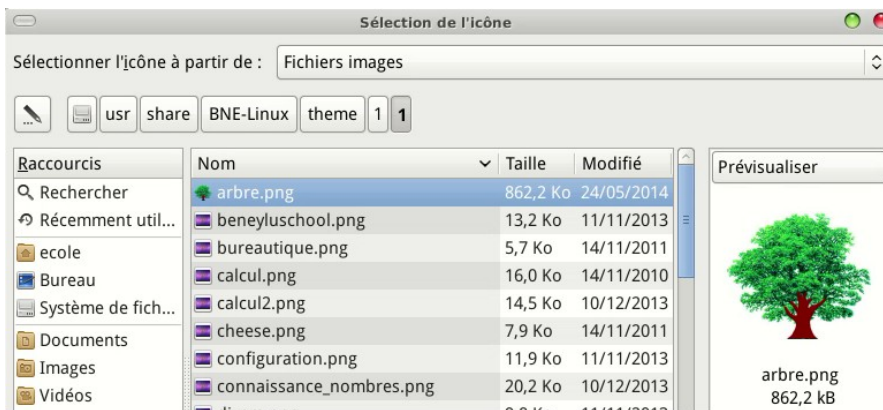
Sélection de l'icône

Sélectionner l'icône à partir de : Fichiers images

usr share BNE-Linux theme 1 1

Raccourcis
Rechercher
Récemment util...
ecole
Bureau
Système de fich...
Documents
Images
Vidéos

| Nom | Taille | Modifié |
|---|---|---|
| arbre.png | 862,2 Ko | 24/05/2014 |
| beneyluschool.png | 13,2 Ko | 11/11/2013 |
| bureautique.png | 5,7 Ko | 14/11/2011 |
| calcul.png | 16,0 Ko | 14/11/2010 |
| calcul2.png | 14,5 Ko | 10/12/2013 |
| cheese.png | 7,9 Ko | 14/11/2011 |
| configuration.png | 11,9 Ko | 11/11/2013 |
| connaissance_nombres.png | 20,2 Ko | 10/12/2013 |
| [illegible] | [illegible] | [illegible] |

Prévisualiser

arbre.png
862,2 kB